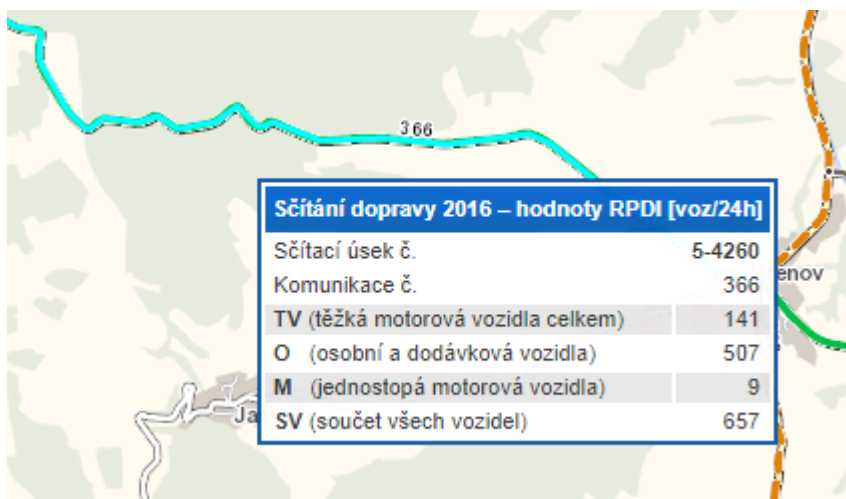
366

Sčítání dopravy 2016 – hodnoty RPDI [voz/24h]

| | |
|---|---|
| Sčítací úsek č. | 5-4260 |
| Komunikace č. | 366 |
| TV (těžká motorová vozidla celkem) | 141 |
| O (osobní a dodávková vozidla) | 507 |
| M (jednostopá motorová vozidla) | 9 |
| SV (součet všech vozidel) | 657 |

ěnov

Ja